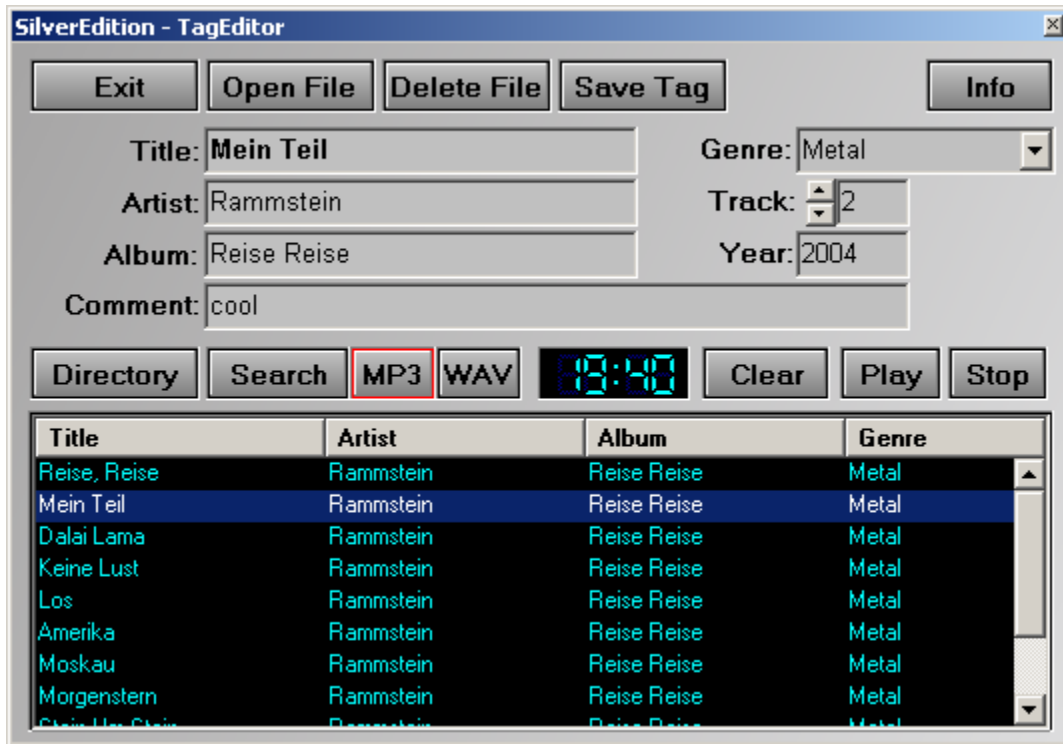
SilverEdition - TagEditor

Exit | Open File | Delete File | Save Tag | Info

Title: Mein Teil
Genre: Metal
Artist: Rammstein
Track: 2
Album: Reise Reise
Year: 2004
Comment: cool

Directory | Search | MP3 | WAV | 19:40 | Clear | Play | Stop

| Title | Artist | Album | Genre |
|---|---|---|---|
| Reise, Reise | Rammstein | Reise Reise | Metal |
| Mein Teil | Rammstein | Reise Reise | Metal |
| Dalai Lama | Rammstein | Reise Reise | Metal |
| Keine Lust | Rammstein | Reise Reise | Metal |
| Los | Rammstein | Reise Reise | Metal |
| Amerika | Rammstein | Reise Reise | Metal |
| Moskau | Rammstein | Reise Reise | Metal |
| Morgenstern | Rammstein | Reise Reise | Metal |
| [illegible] | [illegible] | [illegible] | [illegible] |